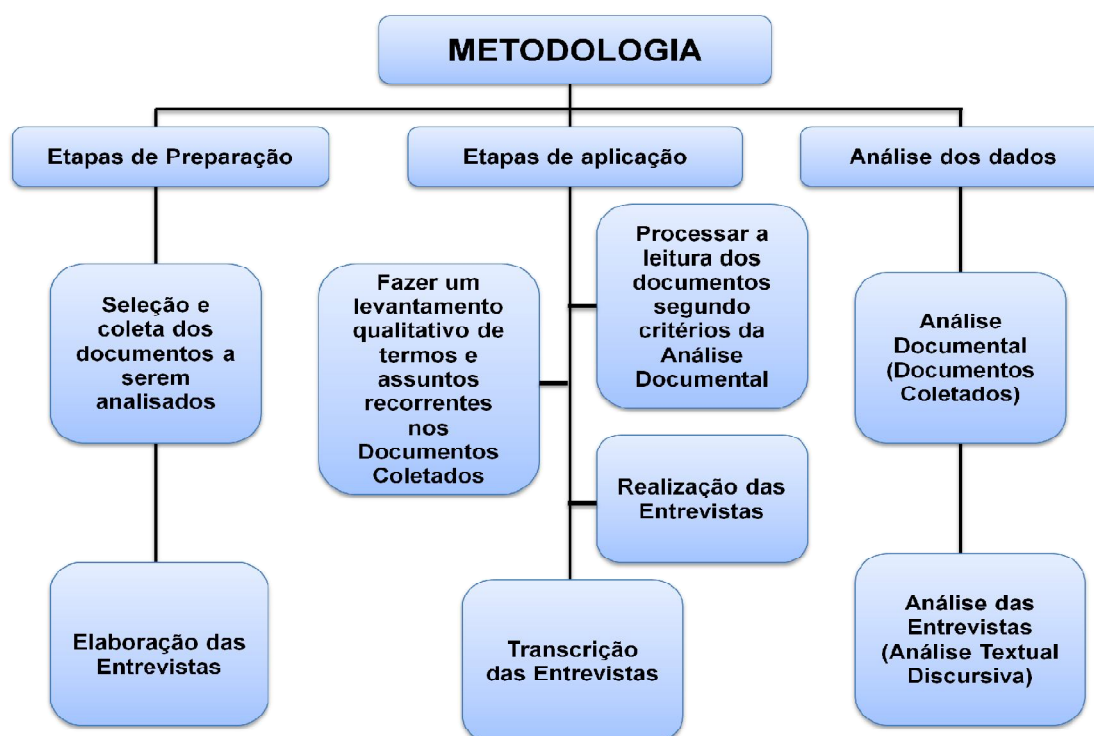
METODOLOGIA

Etapas de Preparação

Seleção e coleta dos documentos a serem analisados

Elaboração das Entrevistas

Etapas de aplicação

Fazer um levantamento qualitativo de termos e assuntos recorrentes nos Documentos Coletados

Processar a leitura dos documentos segundo critérios da Análise Documental

Realização das Entrevistas

Transcrição das Entrevistas

Análise dos dados

Análise Documental (Documentos Coletados)

Análise das Entrevistas (Análise Textual Discursiva)